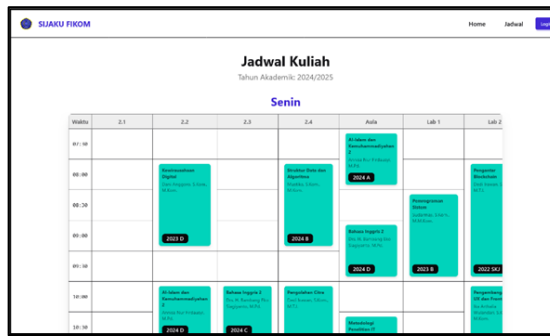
SIJAKU FIKOM

Home Jadwal Login

Jadwal Kuliah

Tahun Akademik: 2024/2025

Senin

| Waktu | 2.1 | 2.2 | 2.3 | 2.4 | Aula | Lab 1 | Lab 2 |
|---|---|---|---|---|---|---|---|
| 07:30 | | | | | RI Ideas dan Kemuhammadiyahan<br>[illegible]<br>2024 A | | |
| 08:00 | | Kewirausahaan Digital<br>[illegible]<br>2023 D | | Struktur Data dan Algoritma<br>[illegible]<br>2024 B | | | Pengantar Blockchain<br>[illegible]<br>2022 SK |
| 08:30 | | | | | | Pemrograman Mobile<br>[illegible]<br>2023 B | |
| 09:00 | | | | | Bahasa Inggris 2<br>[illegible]<br>2024 D | | |
| 09:30 | | | | | | | |
| 10:00 | | RI Ideas dan Kemuhammadiyahan 2<br>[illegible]<br>2024 D | Bahasa Inggris 2<br>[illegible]<br>2024 C | Pengolahan Citra<br>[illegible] | | | Pengembangan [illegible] |
| 10:30 | | | | | Metodologi Penelitian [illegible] | | |